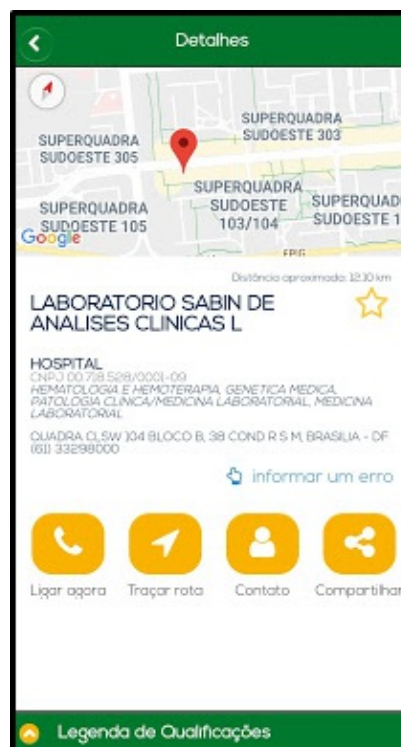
Detalhes

SUPERQUADRA SUDOESTE 305
SUPERQUADRA SUDOESTE 303
SUPERQUADRA SUDOESTE 103/104
SUPERQUADRA SUDOESTE 105
SUPERQUAD SUDOESTE 1
EPIG
Google

Distância aproximada: 12.10 km

LABORATORIO SABIN DE ANALISES CLINICAS L

HOSPITAL
CNPJ 00.718.528/0001-09
HEMATOLOGIA E HEMOTERAPIA, GENETICA MEDICA, PATOLOGIA CLINICA/MEDICINA LABORATORIAL, MEDICINA LABORATORIAL

QUADRA CLSW 104 BLOCO B, 38 COND R S M, BRASILIA - DF
(61) 33298000

informar um erro

Ligar agora
Traçar rota
Contato
Compartilhar

Legenda de Qualificações